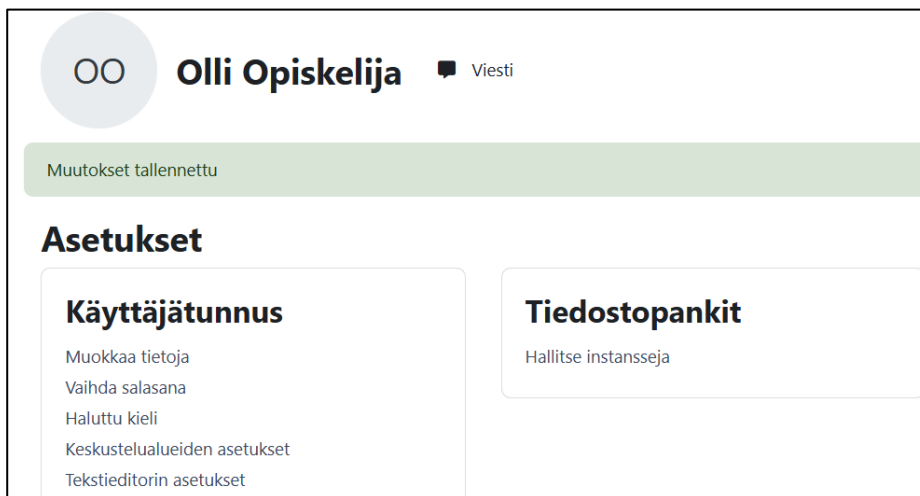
OO Olli Opiskelija Viesti

Muutokset tallennettu

Asetukset

Käyttäjätunnus

Muokkaa tietoja
Vaihda salasana
Haluttu kieli
Keskustelualueiden asetukset
Tekstieditorin asetukset

Tiedostopankit

Hallitse instansseja